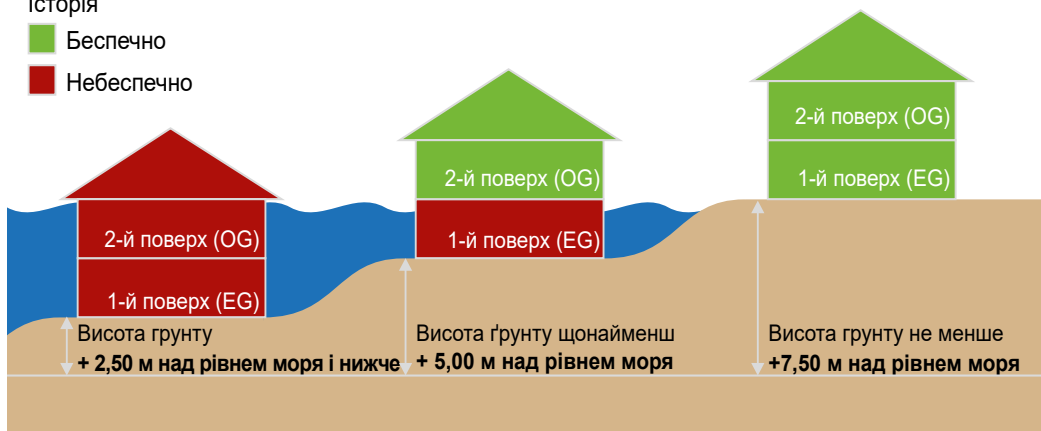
Історія
Беспечно
Небеспечно

2-й поверх (OG)
1-й поверх (EG)
Висота грунту
+ 2,50 м над рівнем моря і нижче

2-й поверх (OG)
1-й поверх (EG)
Висота ґрунту щонайменш
+ 5,00 м над рівнем моря

2-й поверх (OG)
1-й поверх (EG)
Висота грунту не менше
+7,50 м над рівнем моря